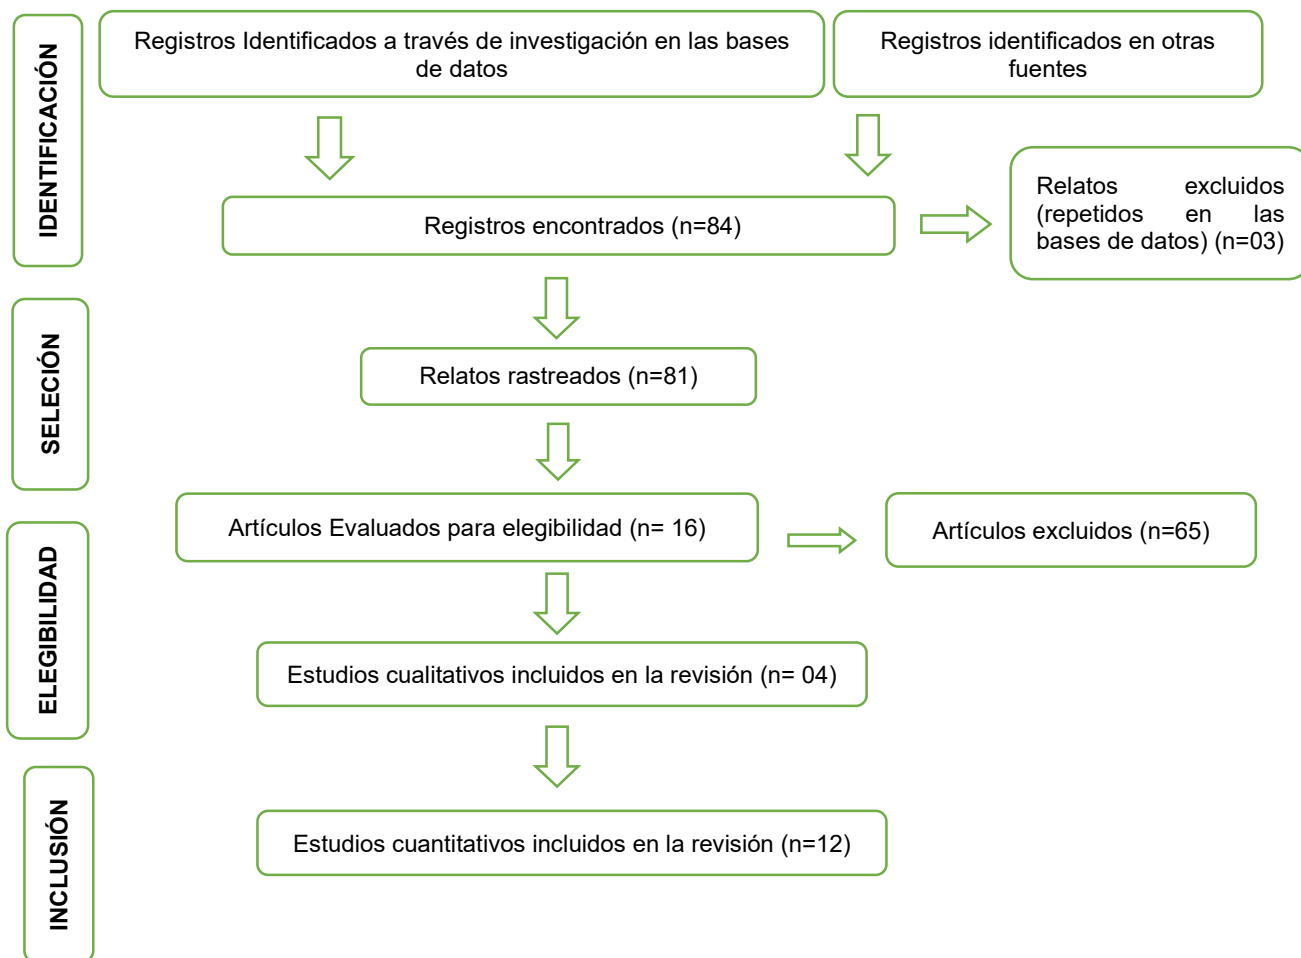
IDENTIFICACIÓN

Registros Identificados a través de investigación en las bases de datos

Registros identificados en otras fuentes

Registros encontrados (n=84)

Relatos excluidos (repetidos en las bases de datos) (n=03)

SELECIÓN

Relatos rastreados (n=81)

ELEGIBILIDAD

Artículos Evaluados para elegibilidad (n= 16)

Artículos excluidos (n=65)

Estudios cualitativos incluidos en la revisión (n= 04)

INCLUSIÓN

Estudios cuantitativos incluidos en la revisión (n=12)